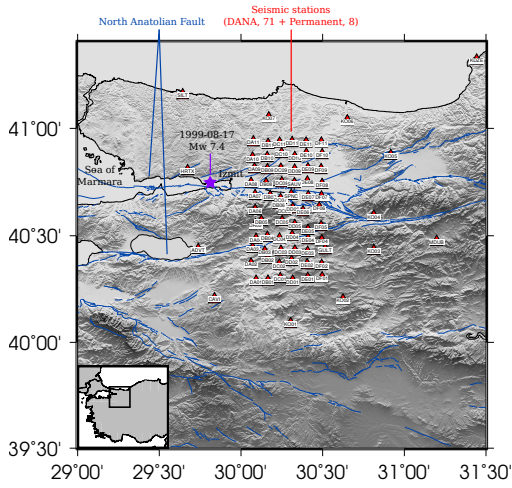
North Anatolian Fault

Seismic stations
(DANA, 71 + Permanent, 8)

41°00'

40°30'

40°00'

39°30'

29°00'
29°30'
30°00'
30°30'
31°00'
31°30'

1999-08-17
Mw 7.4

Izmit

Sea of
Marmara

SILT

KAVV

HRTX

YLV

DA11

KO03

KO04

KO05

KO06

KO07

DUB

GAVI

KO01

KO02

KO10

IGD

DA14

SAUV

DC06

DD13

DB02

DA01

DB08